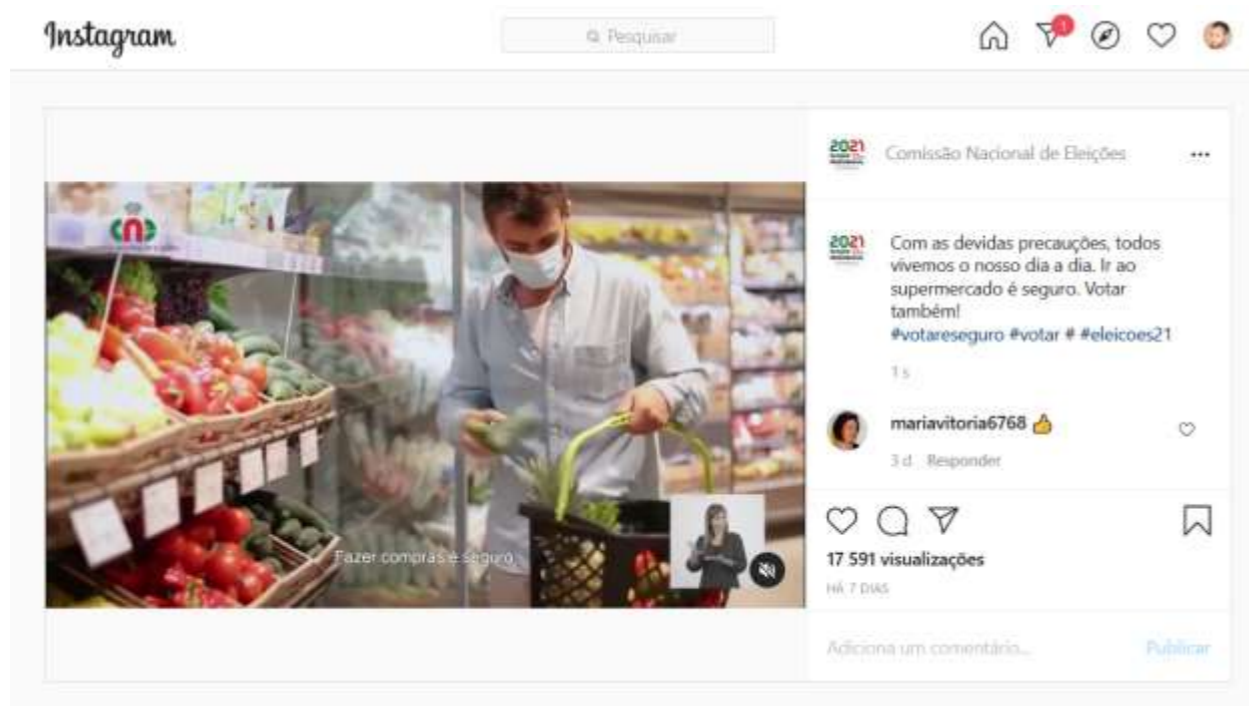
Instagram

Pesquisar

1

2021

Comissão Nacional de Eleições

...

2021

Com as devidas precauções, todos vivemos o nosso dia a dia. Ir ao supermercado é seguro. Votar também! #votareseguro #votar # #eleicoes21

1 s

mariavitoria6768 👍

3 d Responder

17 591 visualizações

HÁ 7 DIAS

Adiciona um comentário...

Publicar

Fazer compras é seguro